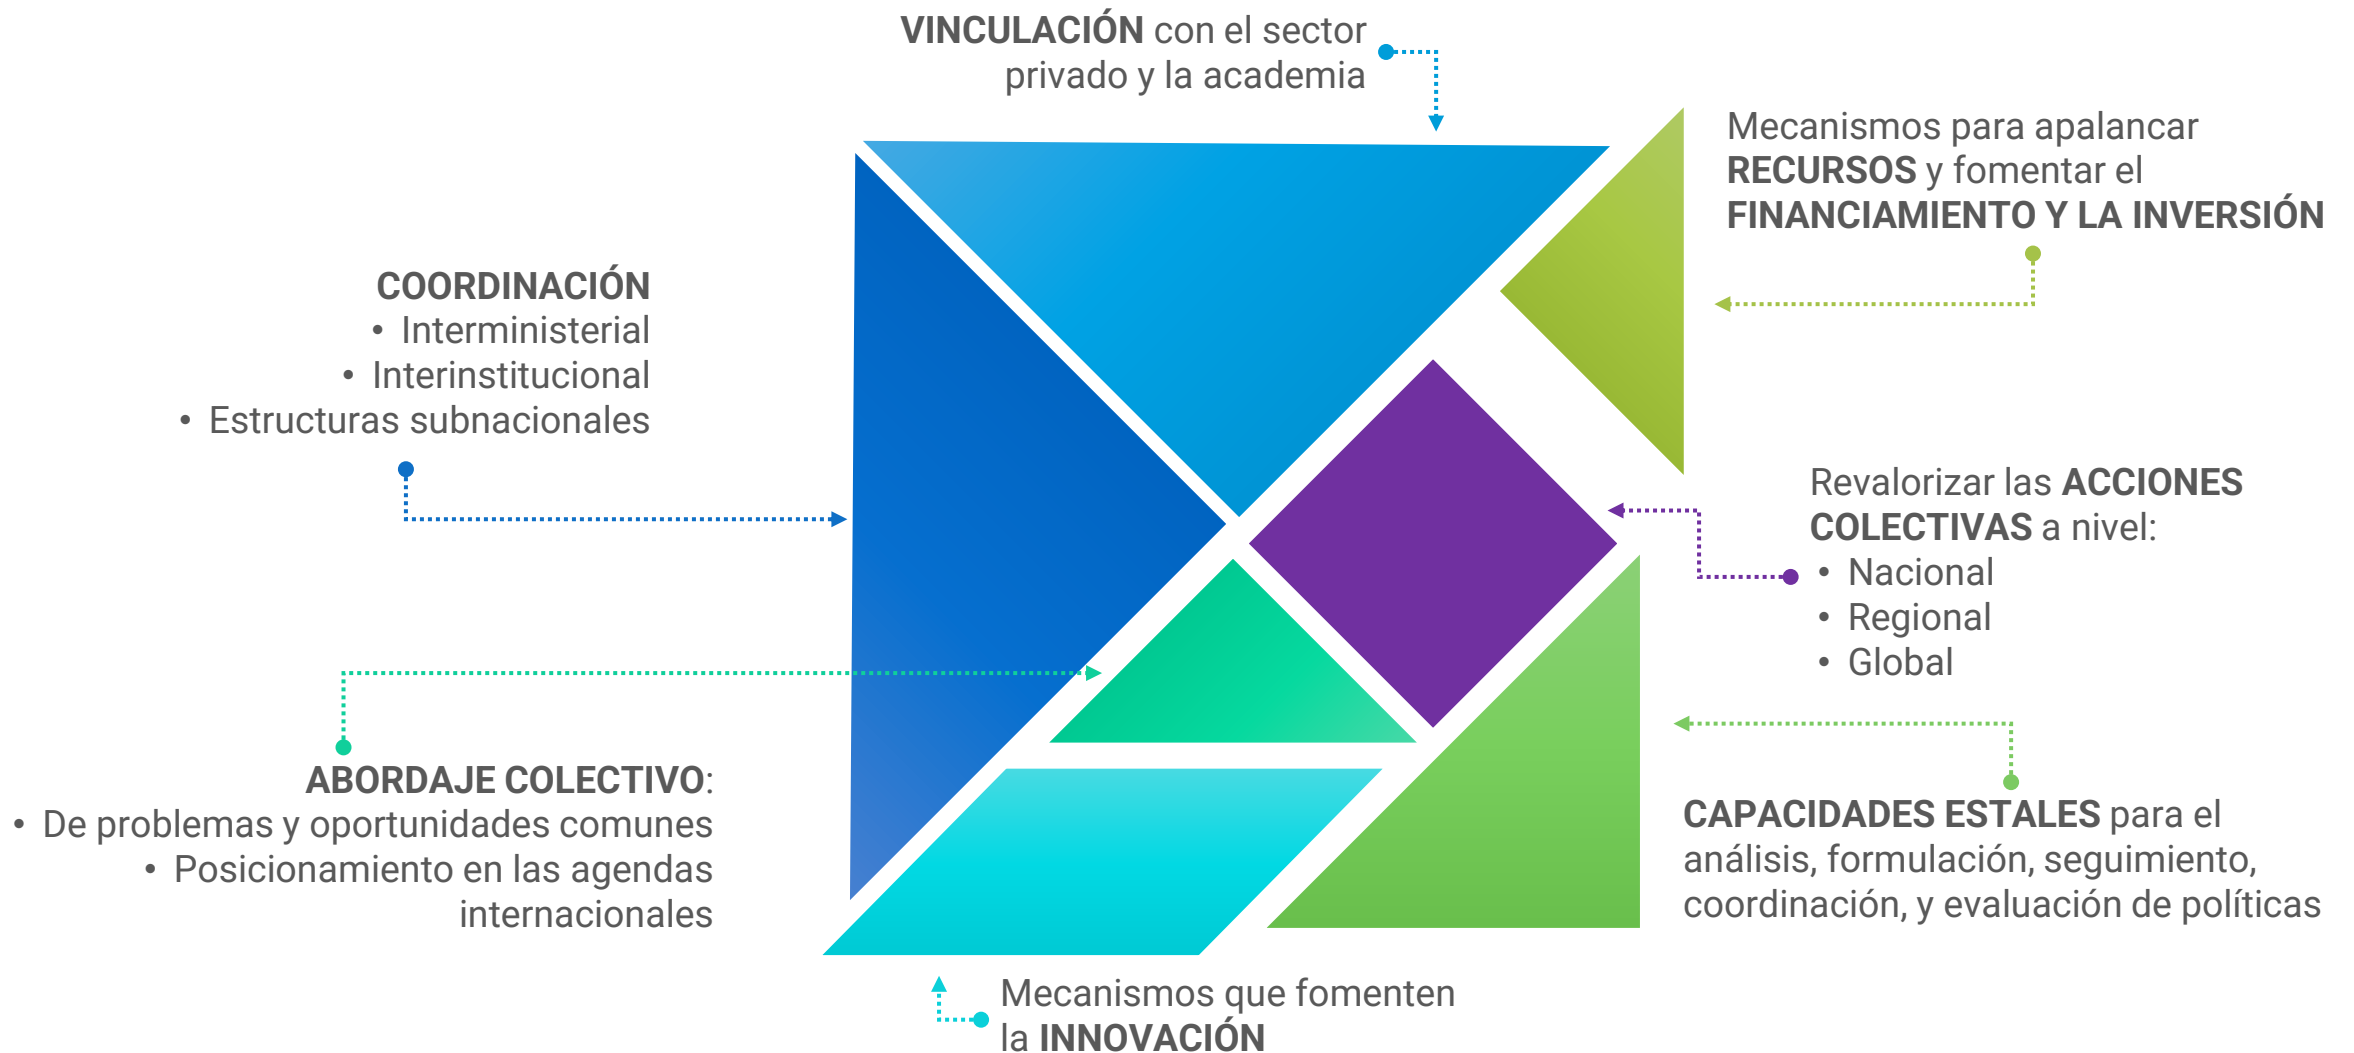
VINCULACIÓN con el sector privado y la academia

Mecanismos para apalancar RECURSOS y fomentar el FINANCIAMIENTO Y LA INVERSIÓN

COORDINACIÓN
• Interministerial
• Interinstitucional
• Estructuras subnacionales

Revalorizar las ACCIONES COLECTIVAS a nivel:
• Nacional
• Regional
• Global

ABORDAJE COLECTIVO:
• De problemas y oportunidades comunes
• Posicionamiento en las agendas internacionales

CAPACIDADES ESTALES para el análisis, formulación, seguimiento, coordinación, y evaluación de políticas

Mecanismos que fomenten la INNOVACIÓN